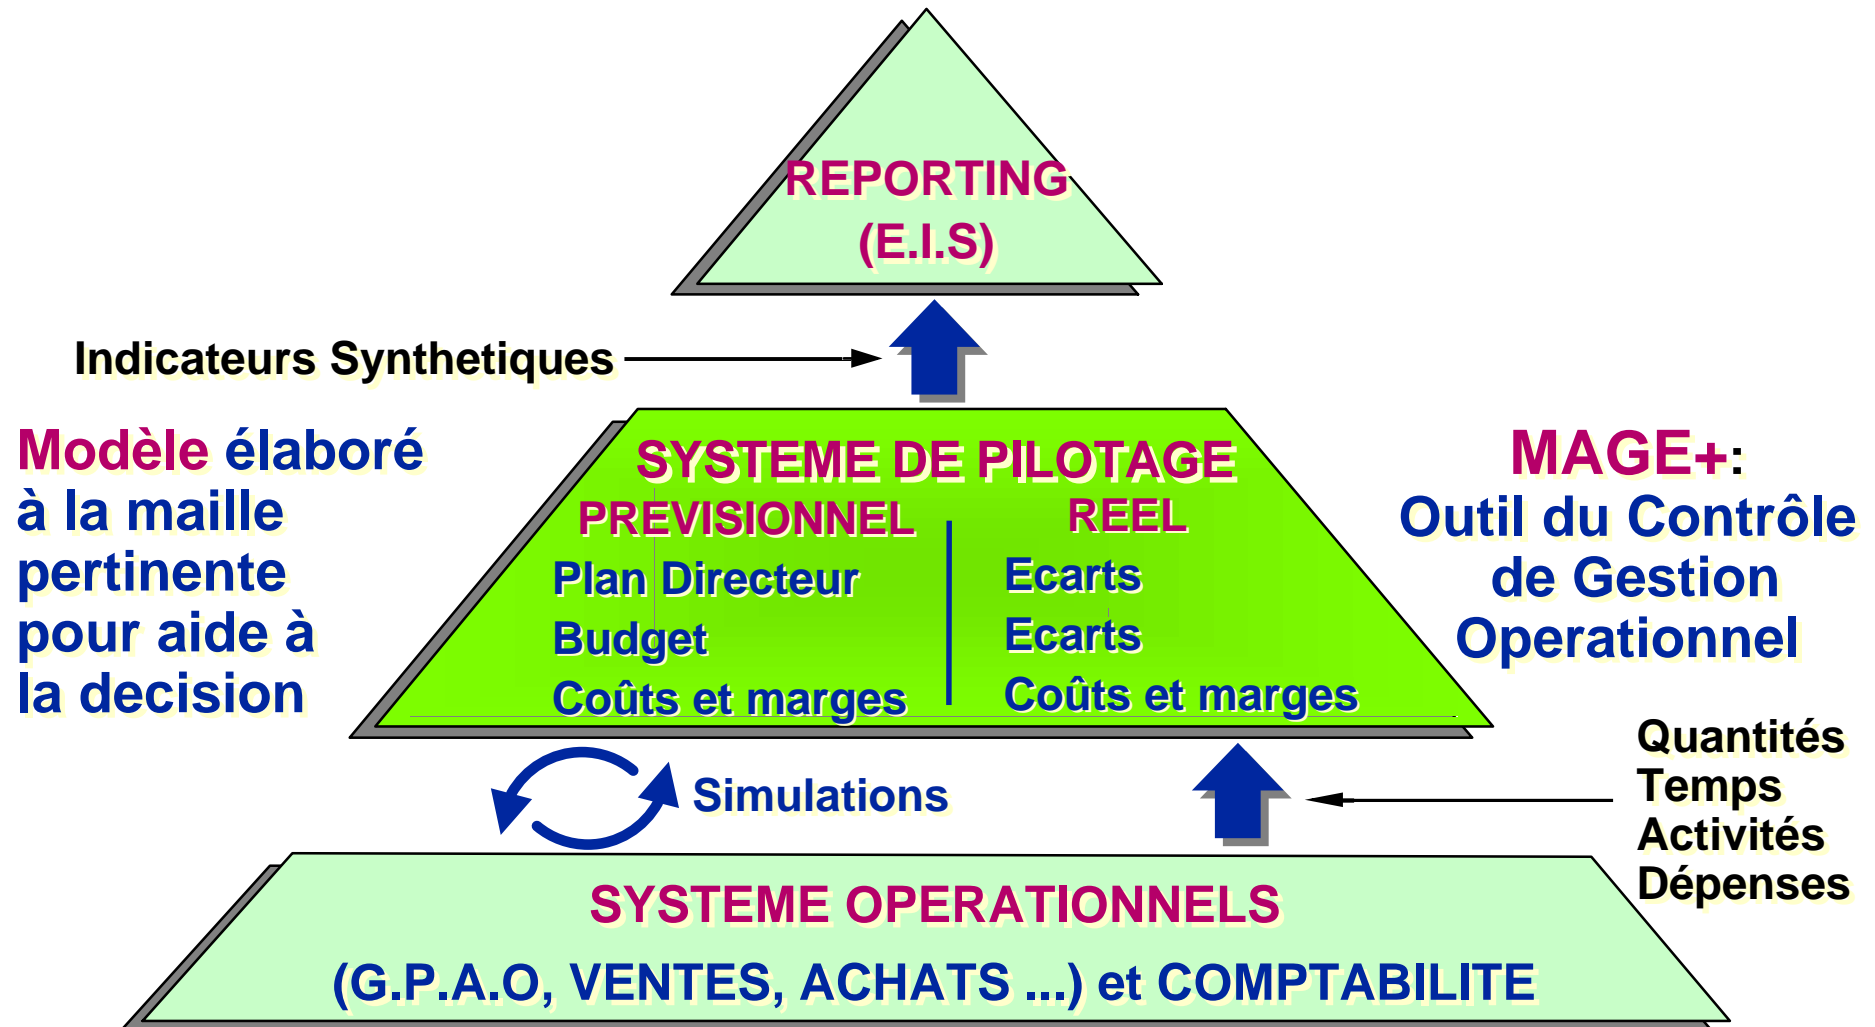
REPORTING
(E.I.S)

Indicateurs Synthetiques

Modèle élaboré à la maille pertinente pour aide à la decision

SYSTEME DE PILOTAGE

PREVISIONNEL
Plan Directeur
Budget
Coûts et marges

REEL
Ecarts
Ecarts
Coûts et marges

MAGE+:
Outil du Contrôle de Gestion Operationnel

Simulations

Quantités
Temps
Activités
Dépenses

SYSTEME OPERATIONNELS
(G.P.A.O, VENTES, ACHATS ...) et COMPTABILITE